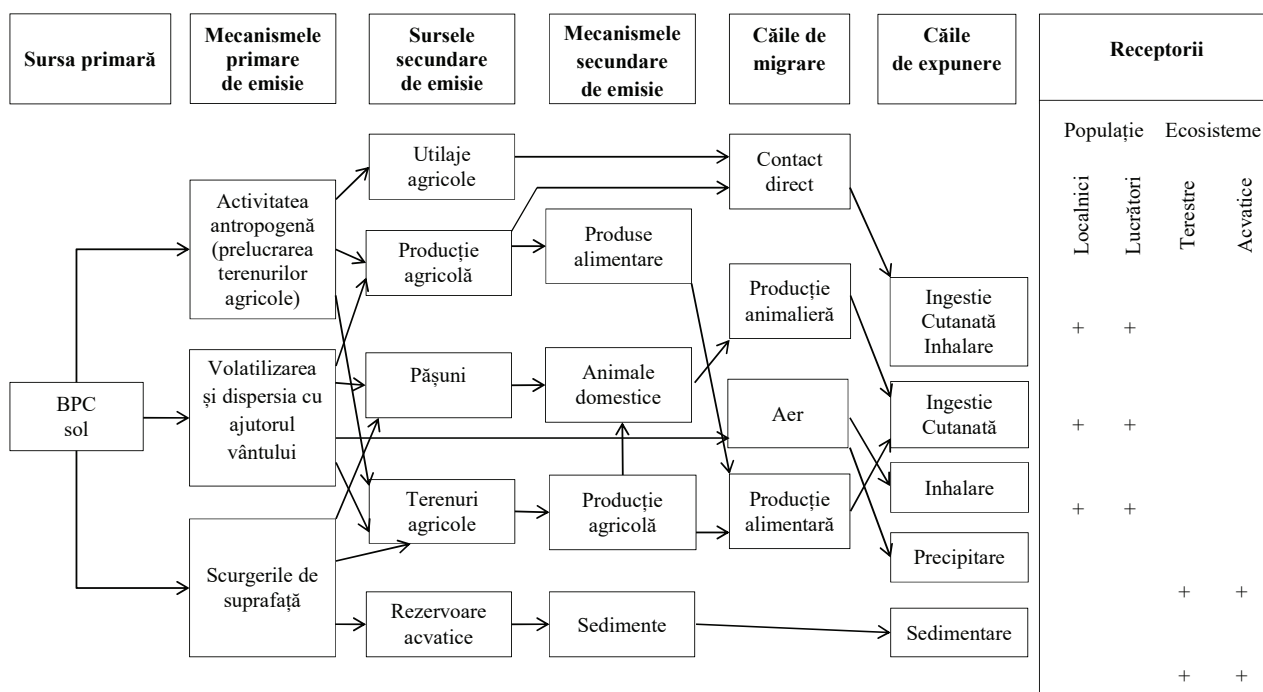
Sursa primară

Mecanismele primare de emisie

Sursele secundare de emisie

Mecanismele secundare de emisie

Căile de migrare

Căile de expunere

Receptorii

Populație Ecosisteme

Localnici Lucrători Terestre Acvatice

BPC sol

Activitatea antropogenă (prelucrarea terenurilor agricole)

Volatilizarea și dispersia cu ajutorul vântului

Scurgerile de suprafață

Utilaje agricole

Producție agricolă

Pășuni

Terenuri agricole

Rezervoare acvatice

Produse alimentare

Animale domestice

Producție agricolă

Sedimente

Contact direct

Producție animalieră

Aer

Producție alimentară

Ingestie Cutanată Inhalare

Ingestie Cutanată

Inhalare

Precipitare

Sedimentare

+ +

+ +

+ +

+ +

+ +